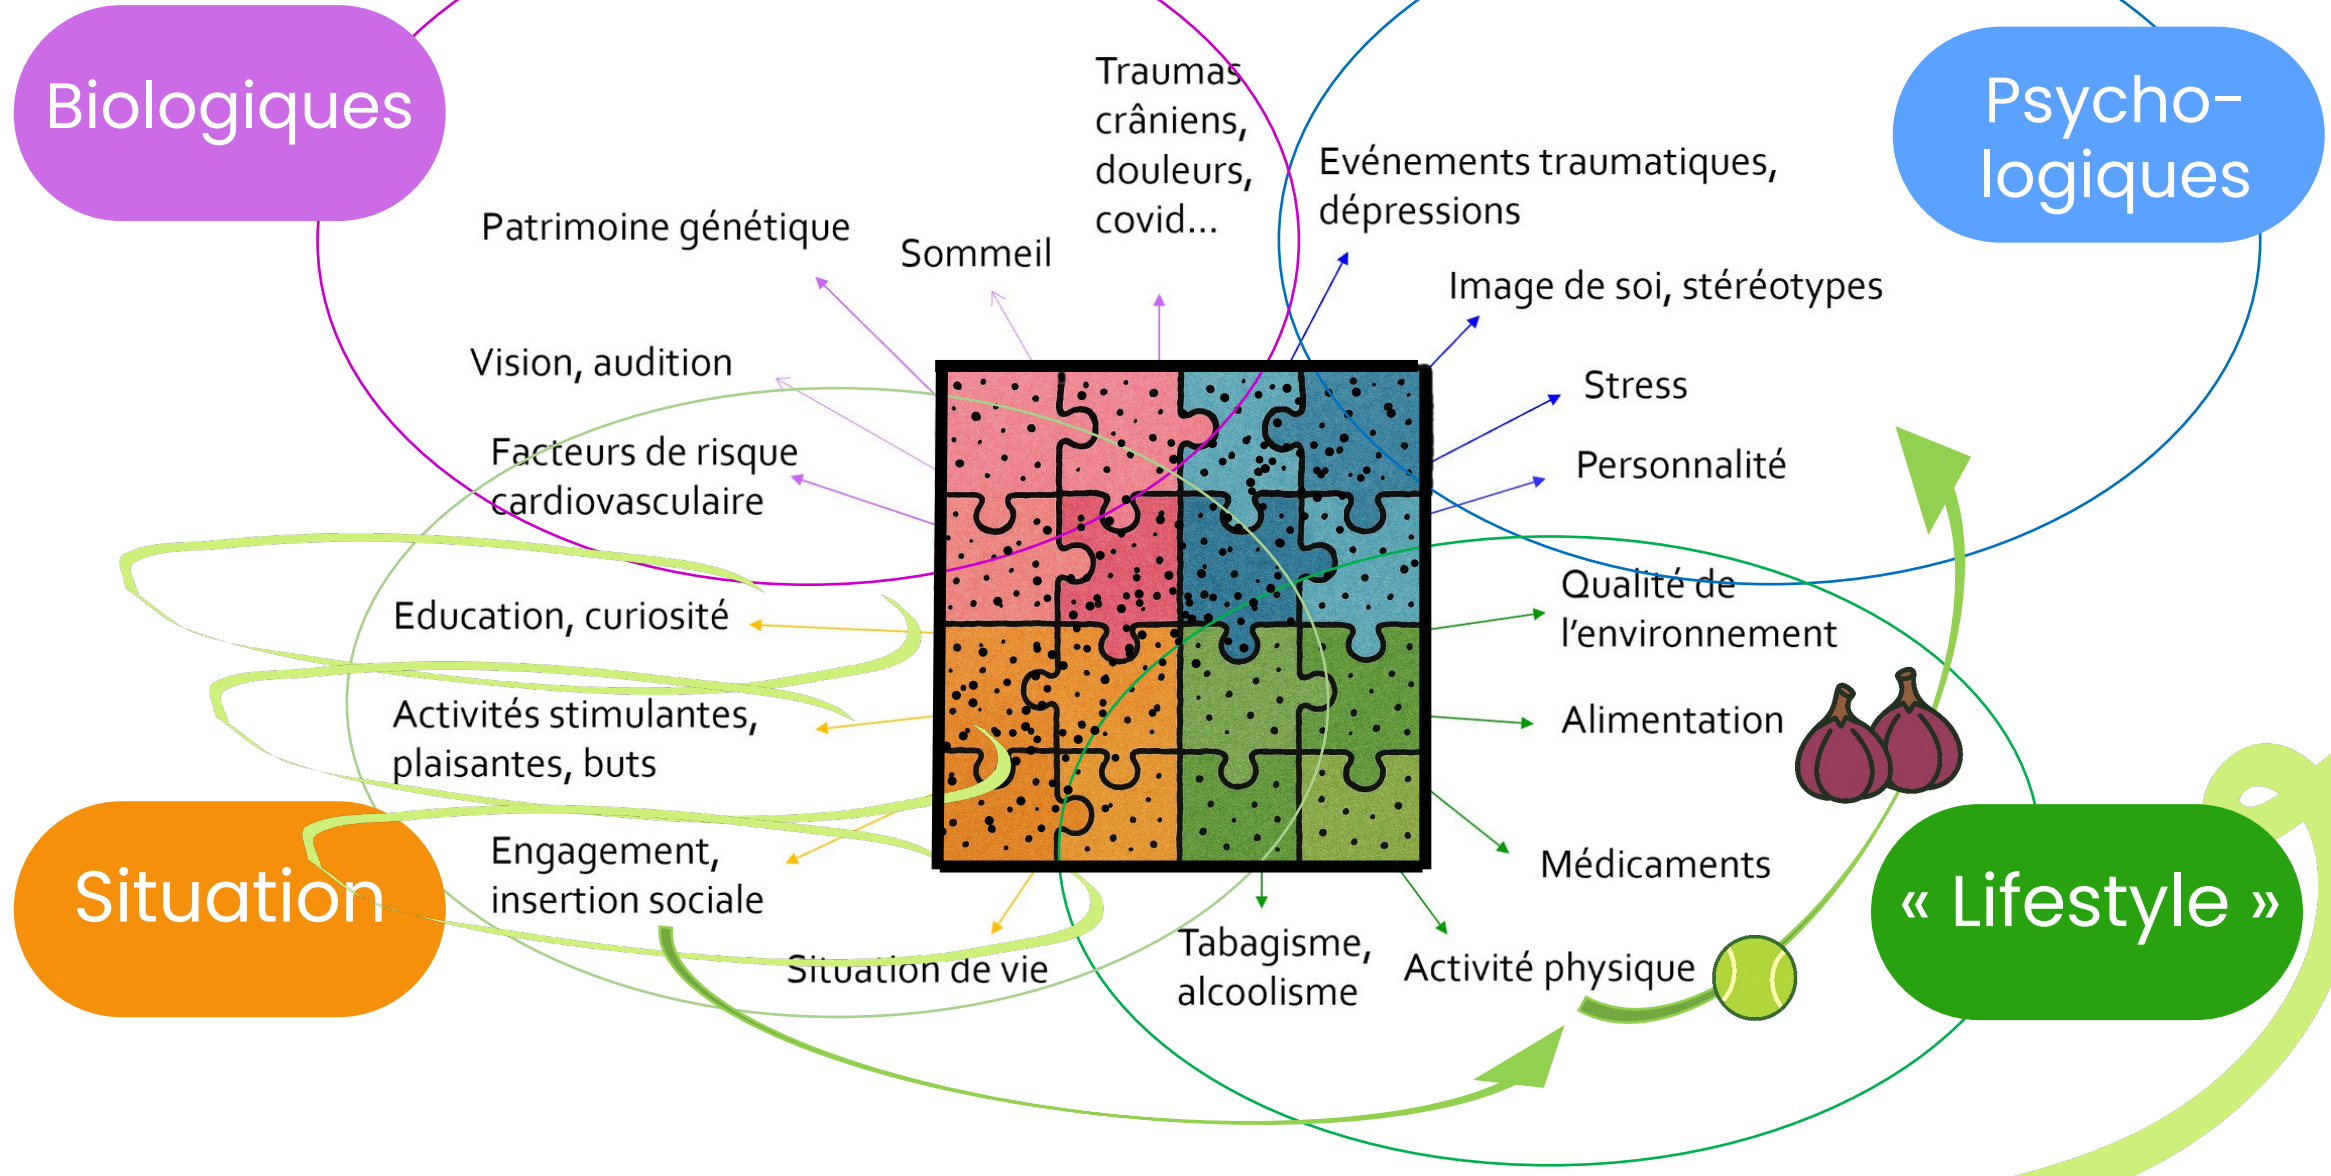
Biologiques

Psycho-logiques

Traumas crâniens, douleurs, covid...

Patrimoine génétique

Sommeil

Evénements traumatiques, dépressions

Image de soi, stéréotypes

Vision, audition

Stress

Facteurs de risque cardiovasculaire

Personnalité

Education, curiosité

Qualité de l'environnement

Activités stimulantes, plaisantes, buts

Alimentation

Situation

Engagement, insertion sociale

Médicaments

« Lifestyle »

Situation de vie

Tabagisme, alcoolisme

Activité physique